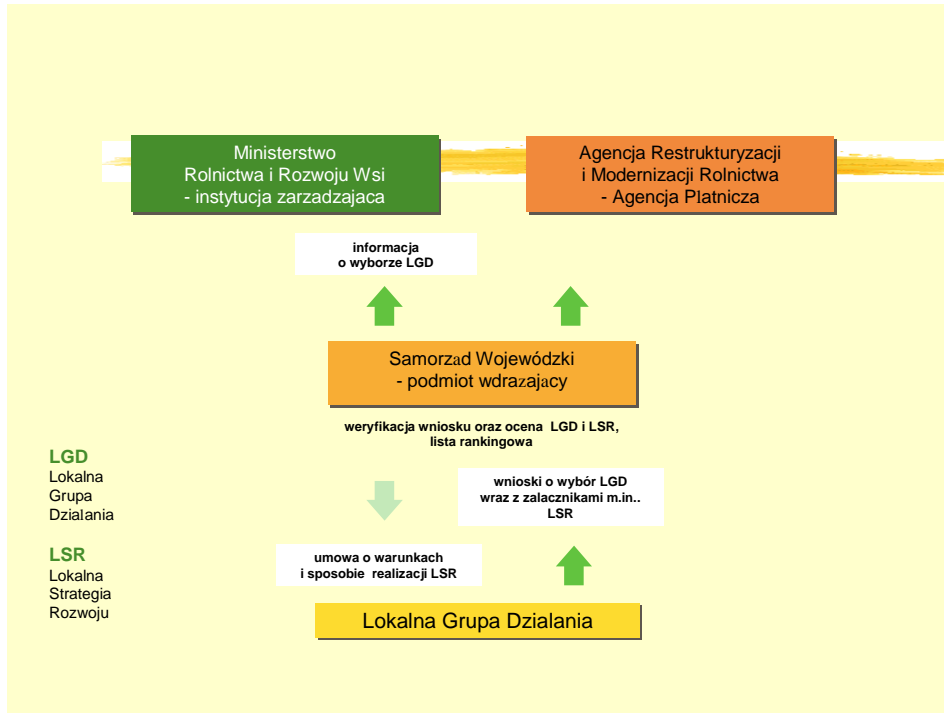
Ministerstwo Rolnictwa i Rozwoju Wsi - instytucja zarzadzajaca

Agencja Restrukturyzacji i Modernizacji Rolnictwa - Agencja Platnicza

informacja o wyborze LGD

Samorzad Wojewódzki - podmiot wdrazajacy

weryfikacja wniosku oraz ocena LGD i LSR, lista rankingowa

LGD
Lokalna
Grupa
Dzialania

LSR
Lokalna
Strategia
Rozwoju

wnioski o wybór LGD wraz z zalacznikami m.in.. LSR

umowa o warunkach i sposobie realizacji LSR

Lokalna Grupa Dzialania